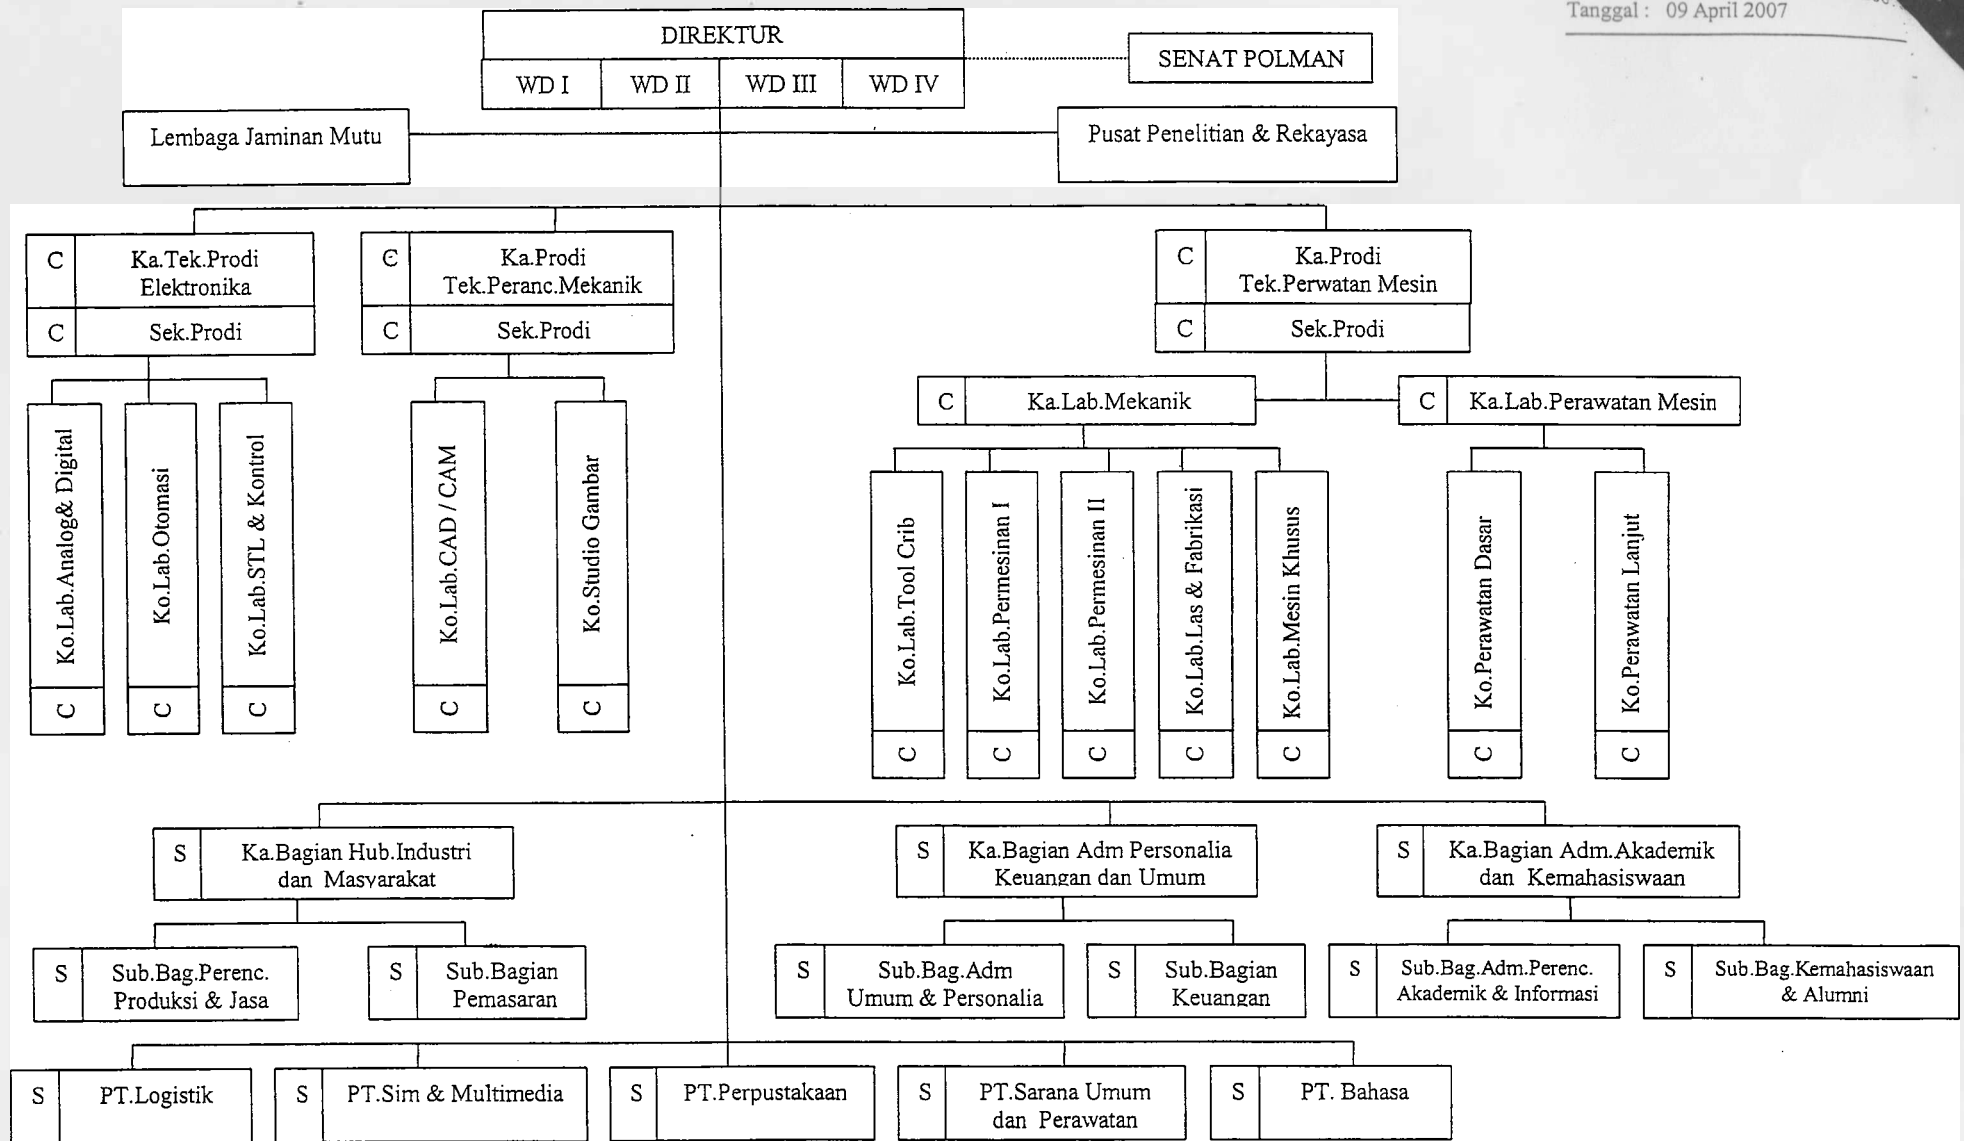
Tanggal : 09 April 2007

DIREKTUR

WD I | WD II | WD III | WD IV

SENAT POLMAN

Lembaga Jaminan Mutu

Pusat Penelitian & Rekayasa

C Ka.Tek.Prodi Elektronika
C Sek.Prodi

C Ka.Prodi Tek.Peranc.Mekanik
C Sek.Prodi

C Ka.Prodi Tek.Perwatan Mesin
C Sek.Prodi

Ko.Lab.Analog& Digital C
Ko.Lab.Otomasi C
Ko.Lab.STL & Kontrol C

Ko.Lab.CAD / CAM C
Ko.Studio Gambar C

C Ka.Lab.Mekanik
C Ka.Lab.Perawatan Mesin

Ko.Lab.Tool Crib C
Ko.Lab.Permesinan I C
Ko.Lab.Permesinan II C
Ko.Lab.Las & Fabrikasi C
Ko.Lab.Mesin Khusus C

Ko.Perawatan Dasar C
Ko.Perawatan Lanjut C

S Ka.Bagian Hub.Industri dan Masyarakat
S Ka.Bagian Adm Personalia Keuangan dan Umum
S Ka.Bagian Adm.Akademik dan Kemahasiswaan

S Sub.Bag.Perenc. Produksi & Jasa
S Sub.Bagian Pemasaran
S Sub.Bag.Adm Umum & Personalia
S Sub.Bagian Keuangan
S Sub.Bag.Adm.Perenc. Akademik & Informasi
S Sub.Bag.Kemahasiswaan & Alumni

S PT.Logistik
S PT.Sim & Multimedia
S PT.Perpustakaan
S PT.Sarana Umum dan Perawatan
S PT. Bahasa